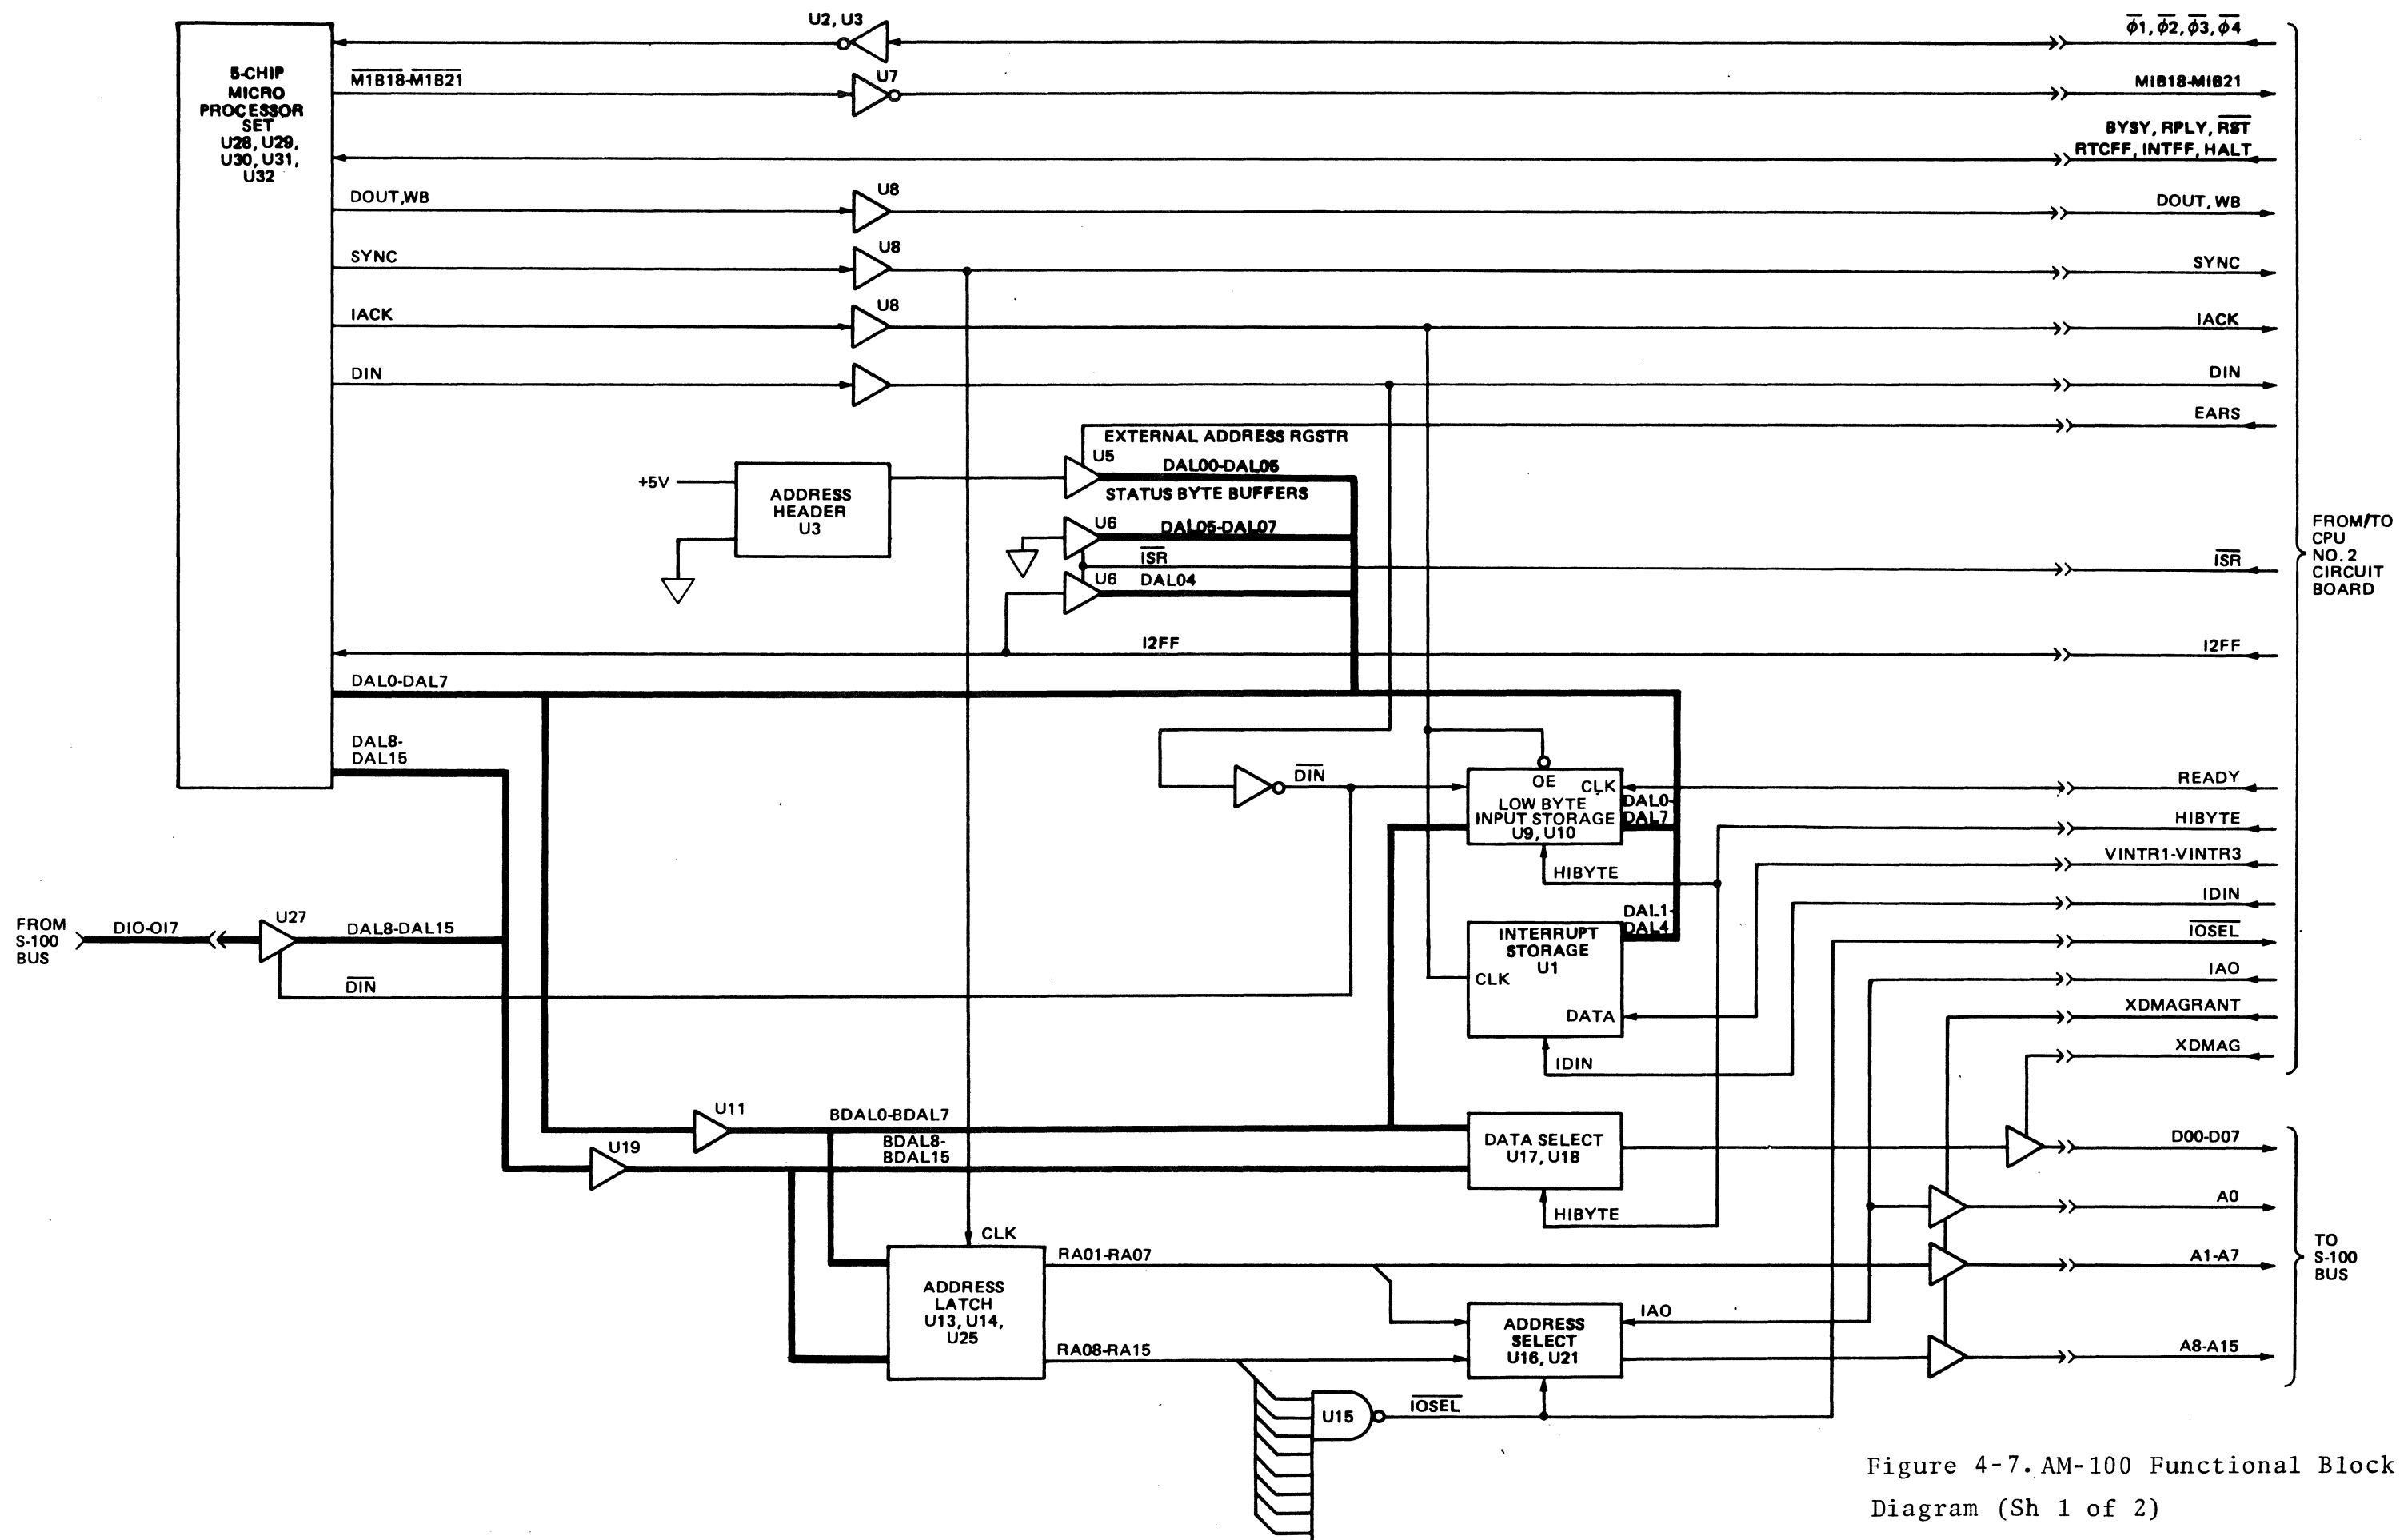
5-CHIP MICRO PROCESSOR SET U28, U29, U30, U31, U32

U2, U3

$\overline{\phi 1}, \overline{\phi 2}, \overline{\phi 3}, \overline{\phi 4}$

$\overline{M1B18}$-$\overline{M1B21}$

U7

MIB18-MIB21

BYSY, RPLY, $\overline{RST}$
RTCFF, INTFF, HALT

DOUT,WB

U8

DOUT, WB

SYNC

U8

SYNC

IACK

U8

IACK

DIN

DIN

EARS

EXTERNAL ADDRESS RGSTR

U5

DAL00-DAL05

+5V

ADDRESS HEADER U3

STATUS BYTE BUFFERS

U6

DAL05-DAL07

$\overline{ISR}$

U6

DAL04

$\overline{ISR}$

FROM/TO CPU NO. 2 CIRCUIT BOARD

I2FF

I2FF

DAL0-DAL7

DAL8-DAL15

$\overline{DIN}$

OE

CLK

LOW BYTE INPUT STORAGE U9, U10

DAL0-DAL7

READY

HIBYTE

HIBYTE

VINTR1-VINTR3

IDIN

DAL1-DAL4

INTERRUPT STORAGE U1

$\overline{IOSEL}$

CLK

IAO

DATA

XDMAGRANT

IDIN

XDMAG

FROM S-100 BUS

DIO-OI7

U27

DAL8-DAL15

$\overline{DIN}$

U11

BDAL0-BDAL7

U19

BDAL8-BDAL15

DATA SELECT U17, U18

D00-D07

HIBYTE

A0

CLK

RA01-RA07

ADDRESS LATCH U13, U14, U25

A1-A7

TO S-100 BUS

IAO

ADDRESS SELECT U16, U21

RA08-RA15

A8-A15

U15

$\overline{IOSEL}$

Figure 4-7. AM-100 Functional Block Diagram (Sh 1 of 2)